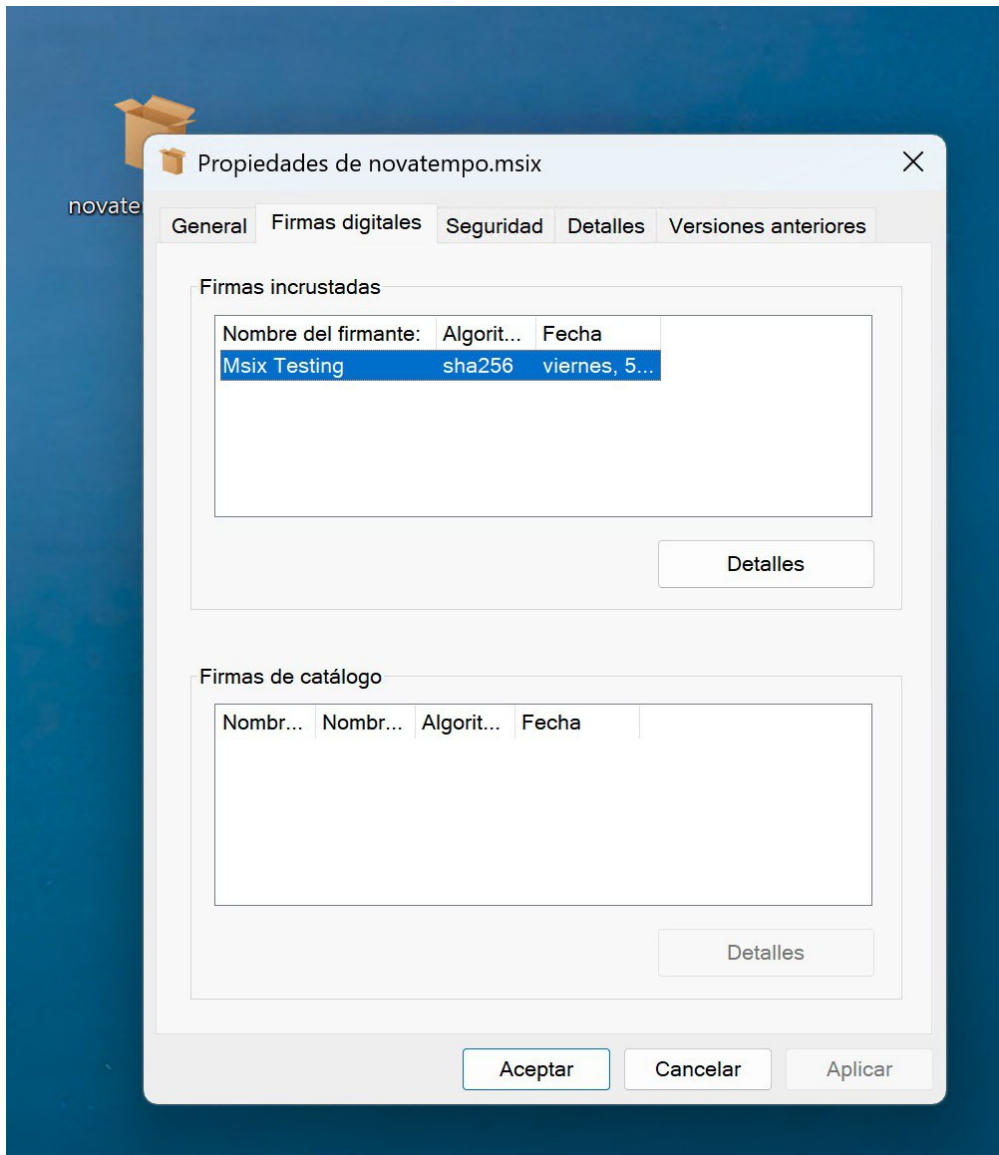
novate

Propiedades de novatempo.msix

×

General | Firmas digitales | Seguridad | Detalles | Versiones anteriores

Firmas incrustadas

| Nombre del firmante: | Algorit... | Fecha |
|---|---|---|
| Msix Testing | sha256 | viernes, 5... |

Detalles

Firmas de catálogo

| Nombr... | Nombr... | Algorit... | Fecha |
|---|---|---|---|

Detalles

Aceptar | Cancelar | Aplicar